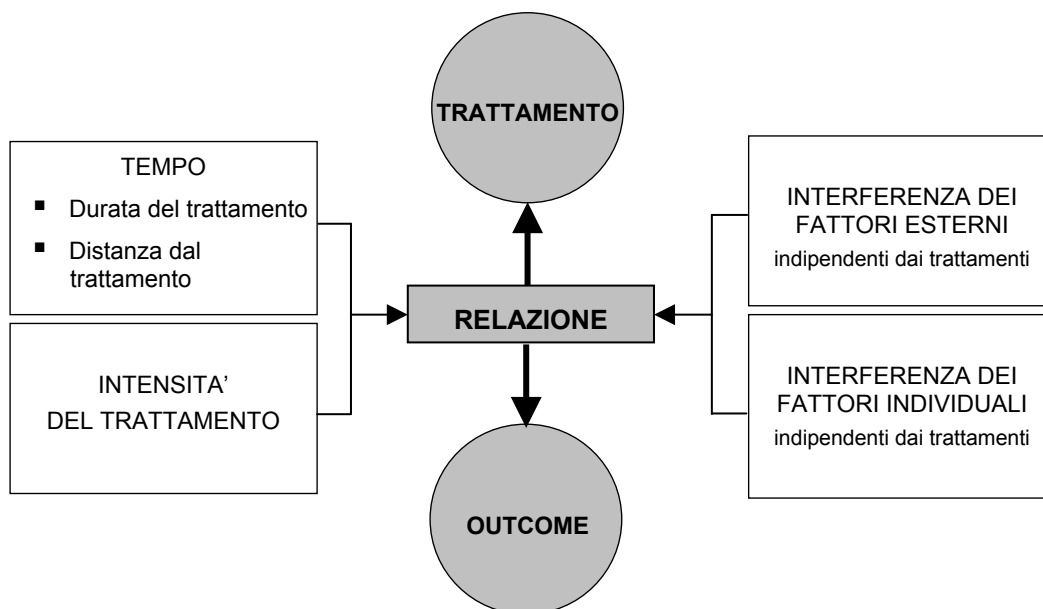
TRATTAMENTO

TEMPO
- Durata del trattamento
- Distanza dal trattamento

INTENSITA' DEL TRATTAMENTO

RELAZIONE

INTERFERENZA DEI FATTORI ESTERNI
indipendenti dai trattamenti

INTERFERENZA DEI FATTORI INDIVIDUALI
indipendenti dai trattamenti

OUTCOME